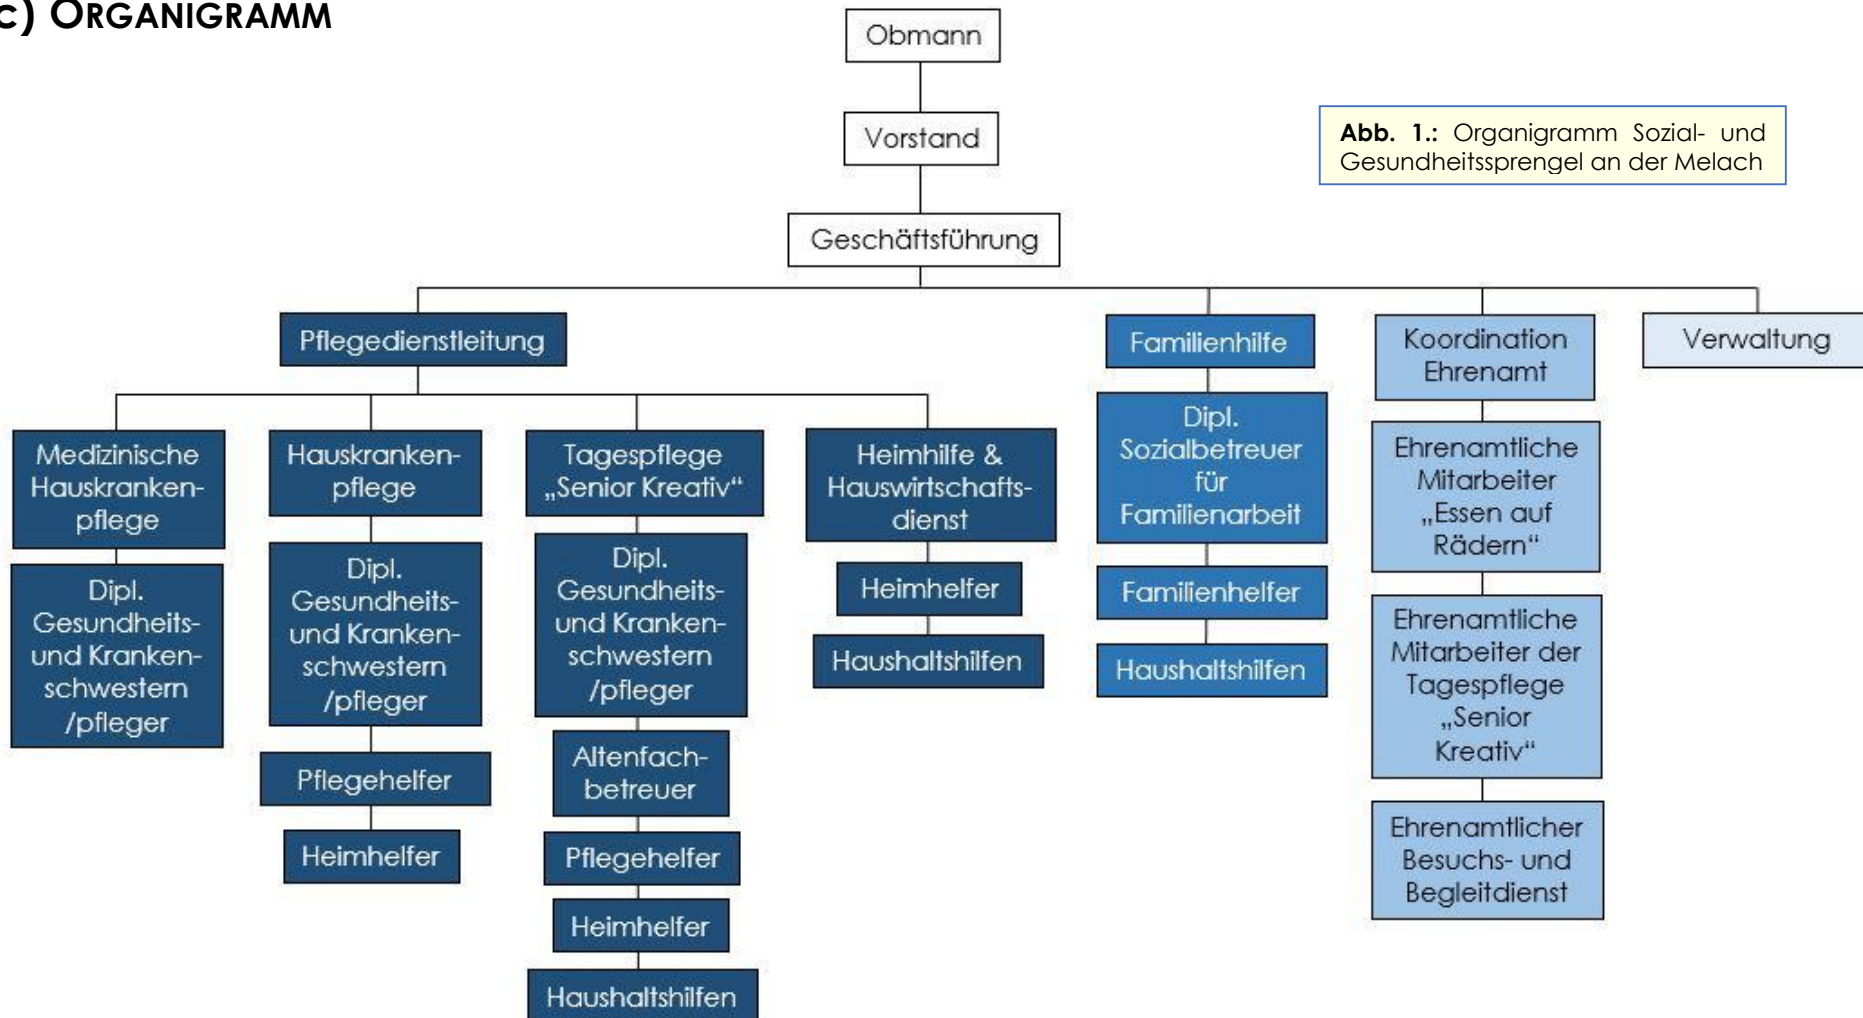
c) ORGANIGRAMM

Obmann

Vorstand

Geschäftsführung

Abb. 1.: Organigramm Sozial- und Gesundheitssprengel an der Melach

Pflegedienstleitung

Medizinische Hauskrankenpflege

Dipl. Gesundheits- und Krankenschwestern /pfleger

Hauskrankenpflege

Dipl. Gesundheits- und Krankenschwestern /pfleger

Pflegehelfer

Heimhelfer

Tagespflege „Senior Kreativ"

Dipl. Gesundheits- und Krankenschwestern /pfleger

Altenfachbetreuer

Pflegehelfer

Heimhelfer

Haushaltshilfen

Heimhilfe & Hauswirtschaftsdienst

Heimhelfer

Haushaltshilfen

Familienhilfe

Dipl. Sozialbetreuer für Familienarbeit

Familienhelfer

Haushaltshilfen

Koordination Ehrenamt

Ehrenamtliche Mitarbeiter „Essen auf Rädern"

Ehrenamtliche Mitarbeiter der Tagespflege „Senior Kreativ"

Ehrenamtlicher Besuchs- und Begleitdienst

Verwaltung